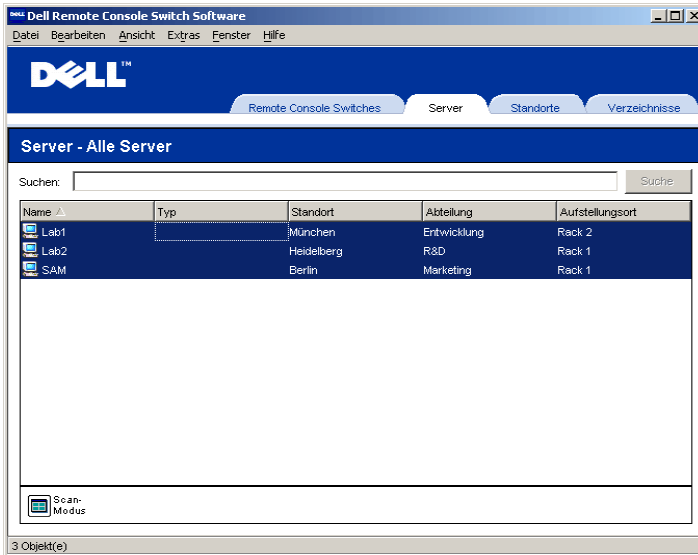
Dell Remote Console Switch Software

Datei Bearbeiten Ansicht Extras Fenster Hilfe

DELL™

Remote Console Switches | Server | Standorte | Verzeichnisse

Server - Alle Server

Suchen: Suche

| Name | Typ | Standort | Abteilung | Aufstellungsort |
|---|---|---|---|---|
| Lab1 | | München | Entwicklung | Rack 2 |
| Lab2 | | Heidelberg | R&D | Rack 1 |
| SAM | | Berlin | Marketing | Rack 1 |

Scan-Modus

3 Objekt(e)